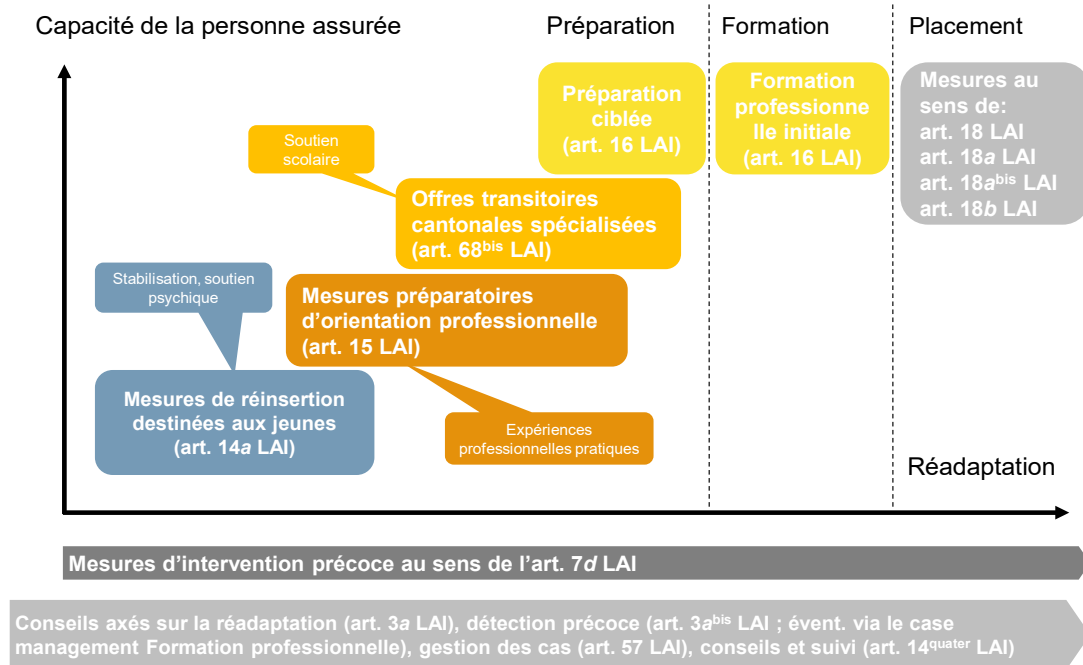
Capacité de la personne assurée

Préparation

Formation

Placement

Préparation ciblée (art. 16 LAI)

Formation professionnelle initiale (art. 16 LAI)

Mesures au sens de: art. 18 LAI art. 18a LAI art. 18$a^{bis}$ LAI art. 18b LAI

Soutien scolaire

Offres transitoires cantonales spécialisées (art. $68^{bis}$ LAI)

Stabilisation, soutien psychique

Mesures préparatoires d'orientation professionnelle (art. 15 LAI)

Mesures de réinsertion destinées aux jeunes (art. 14a LAI)

Expériences professionnelles pratiques

Réadaptation

Mesures d'intervention précoce au sens de l'art. 7d LAI

Conseils axés sur la réadaptation (art. 3a LAI), détection précoce (art. 3$a^{bis}$ LAI ; évent. via le case management Formation professionnelle), gestion des cas (art. 57 LAI), conseils et suivi (art. $14^{quater}$ LAI)